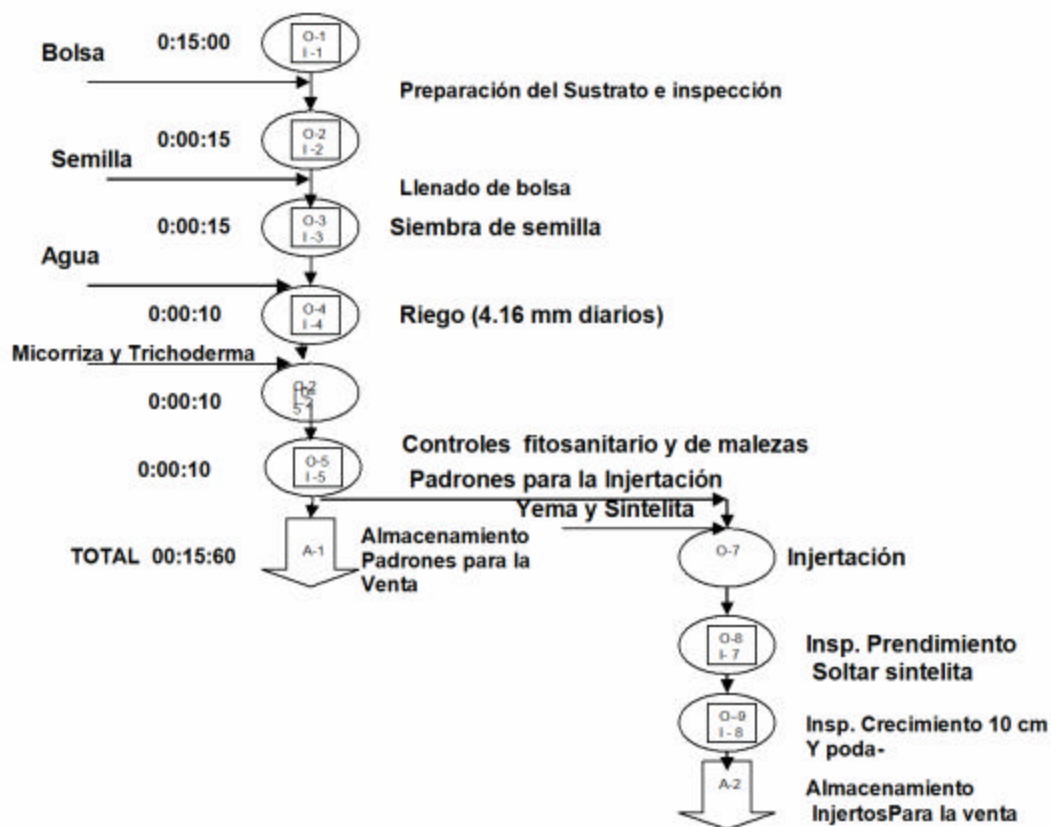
Bolsa
0:15:00
O-1
I-1
Preparación del Sustrato e inspección
0:00:15
O-2
I-2
Semilla
Llenado de bolsa
0:00:15
O-3
I-3
Siembra de semilla
Agua
0:00:10
O-4
I-4
Riego (4.16 mm diarios)
Micorriza y Trichoderma
0:00:10
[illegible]
0:00:10
O-5
I-5
Controles fitosanitario y de malezas
Padrones para la Injertación
Yema y Sintelita
TOTAL 00:15:60
A-1
Almacenamiento Padrones para la Venta
O-7
Injertación
O-8
I-7
Insp. Prendimiento
Soltar sintelita
O-9
I-8
Insp. Crecimiento 10 cm
Y poda-
A-2
Almacenamiento
InjertosPara la venta